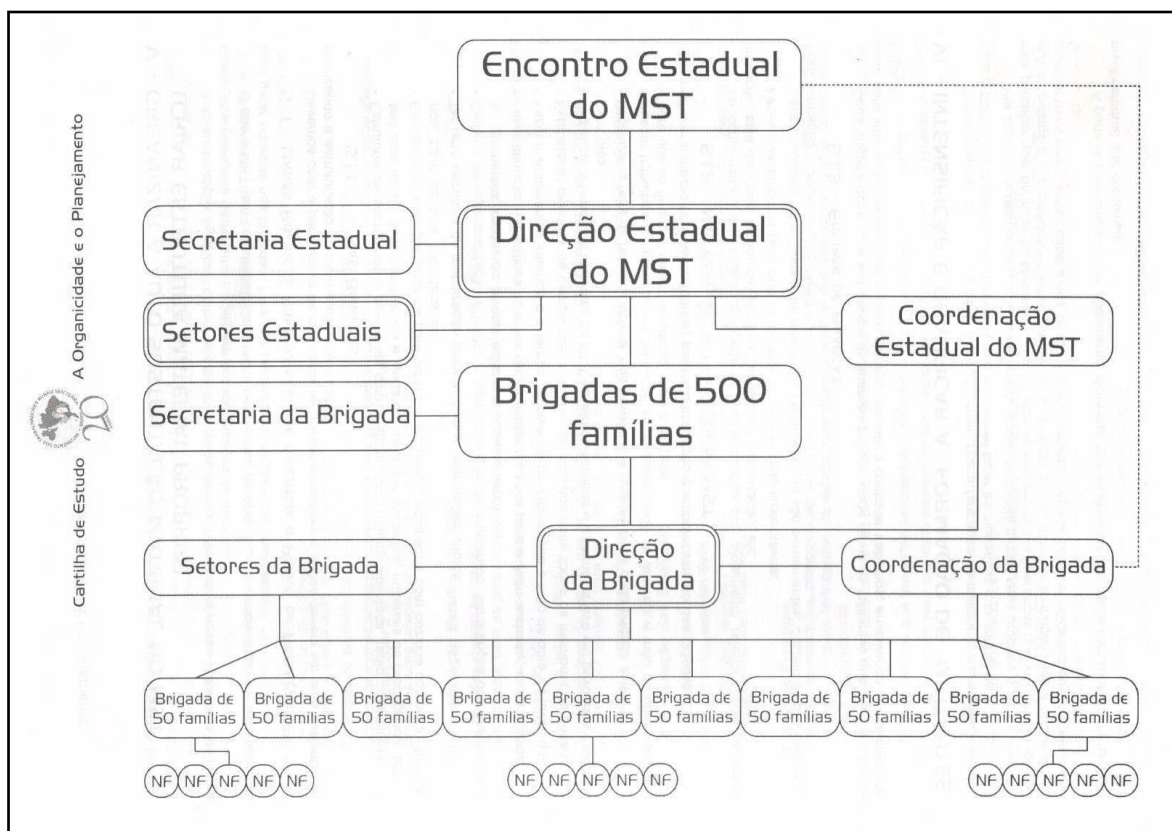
Cartilha de Estudo

A Organicidade e o Planejamento

Encontro Estadual do MST

Secretaria Estadual

Direção Estadual do MST

Setores Estaduais

Coordenação Estadual do MST

Secretaria da Brigada

Brigadas de 500 famílias

Setores da Brigada

Direção da Brigada

Coordenação da Brigada

| Brigada de 50 famílias | Brigada de 50 famílias | Brigada de 50 famílias | Brigada de 50 famílias | Brigada de 50 famílias | Brigada de 50 famílias | Brigada de 50 famílias | Brigada de 50 famílias | Brigada de 50 famílias | Brigada de 50 famílias |
|---|---|---|---|---|---|---|---|---|---|

NF NF NF NF NF

NF NF NF NF NF

NF NF NF NF NF